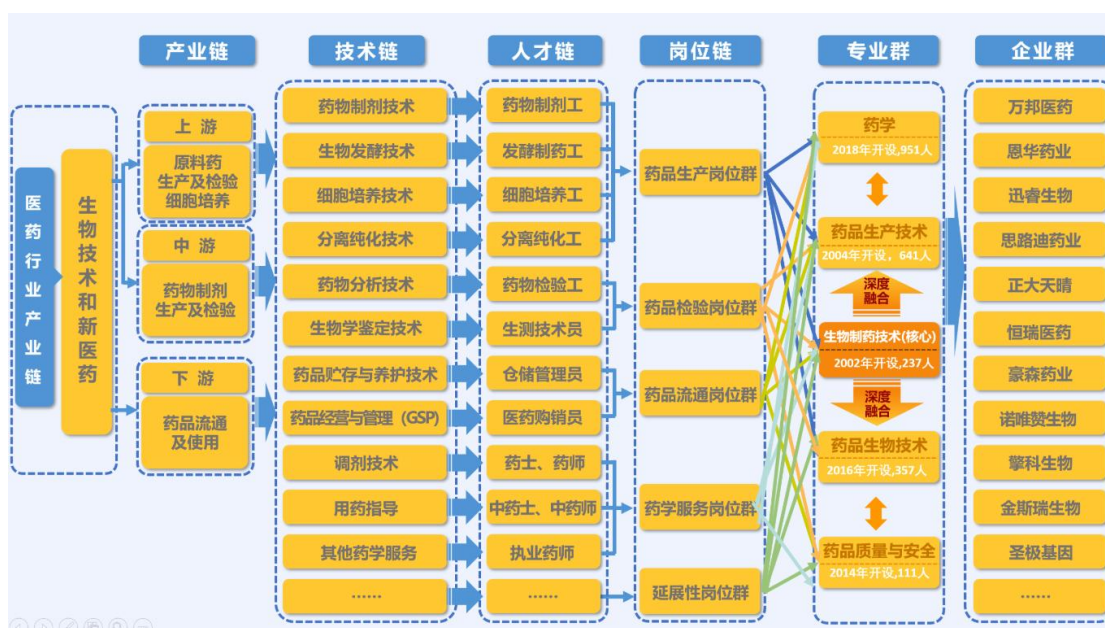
产业链

技术链

人才链

岗位链

专业群

企业群

医药行业产业链

生物技术和新医药

上游

原料药生产及检验细胞培养

中游

药物制剂生产及检验

下游

药品流通及使用

药物制剂技术

生物发酵技术

细胞培养技术

分离纯化技术

药物分析技术

生物学鉴定技术

药品贮存与养护技术

药品经营与管理（GSP）

调剂技术

用药指导

其他药学服务

……

药物制剂工

发酵制药工

细胞培养工

分离纯化工

药物检验工

生测技术员

仓储管理员

医药购销员

药士、药师

中药士、中药师

执业药师

……

药品生产岗位群

药品检验岗位群

药品流通岗位群

药学服务岗位群

延展性岗位群

药学
2018年开设，951人

药品生产技术
2004年开设，641人

深度融合

生物制药技术(核心)
2002年开设，237人

深度融合

药品生物技术
2016年开设，357人

药品质量与安全
2014年开设，111人

万邦医药

恩华药业

迅睿生物

思路迪药业

正大天晴

恒瑞医药

豪森药业

诺唯赞生物

擎科生物

金斯瑞生物

圣极基因

……